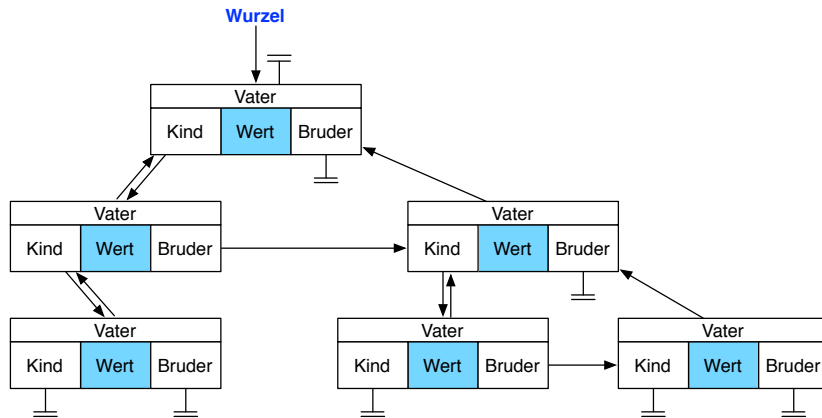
Wurzel

Vater

| Kind | Wert | Bruder |
|---|---|---|

Vater

| Kind | Wert | Bruder |
|---|---|---|

Vater

| Kind | Wert | Bruder |
|---|---|---|

Vater

| Kind | Wert | Bruder |
|---|---|---|

Vater

| Kind | Wert | Bruder |
|---|---|---|

Vater

| Kind | Wert | Bruder |
|---|---|---|